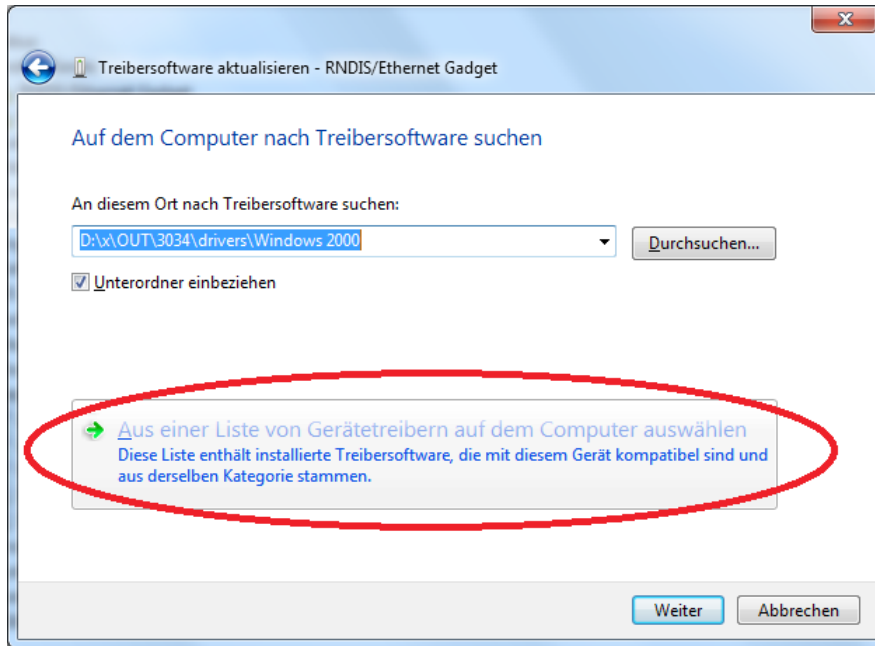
Treibersoftware aktualisieren - RNDIS/Ethernet Gadget

Auf dem Computer nach Treibersoftware suchen

An diesem Ort nach Treibersoftware suchen:

D:\x\OUT\3034\drivers\Windows 2000

Durchsuchen...

Unterordner einbeziehen

Aus einer Liste von Gerätetreibern auf dem Computer auswählen

Diese Liste enthält installierte Treibersoftware, die mit diesem Gerät kompatibel sind und aus derselben Kategorie stammen.

Weiter

Abbrechen